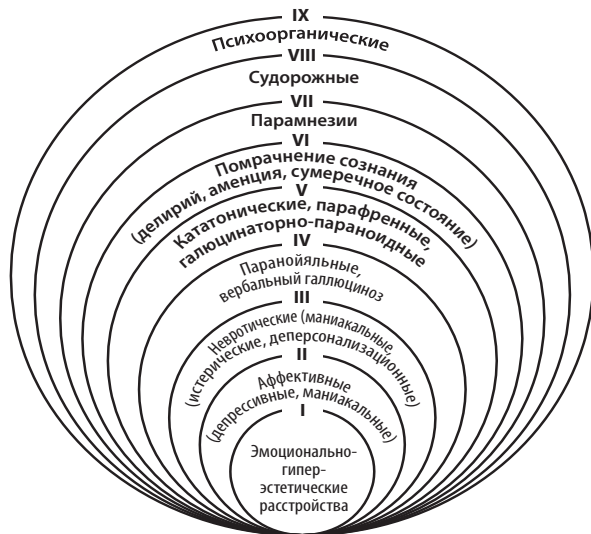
IX
Психоорганические
VIII
Судорожные
VII
Парамнезии
VI
Помрачнение сознания
(делирий, аменция, сумеречное состояние)
V
Кататонические, парафренные, галюцинаторно-параноидные
IV
Паранойяльные, вербальный галлюциноз
III
Невротические (маниакальные (истерические, деперсонализационные)
II
Аффективные
(депрессивные, маниакальные)
I
Эмоционально-гипер-эстетические расстройства